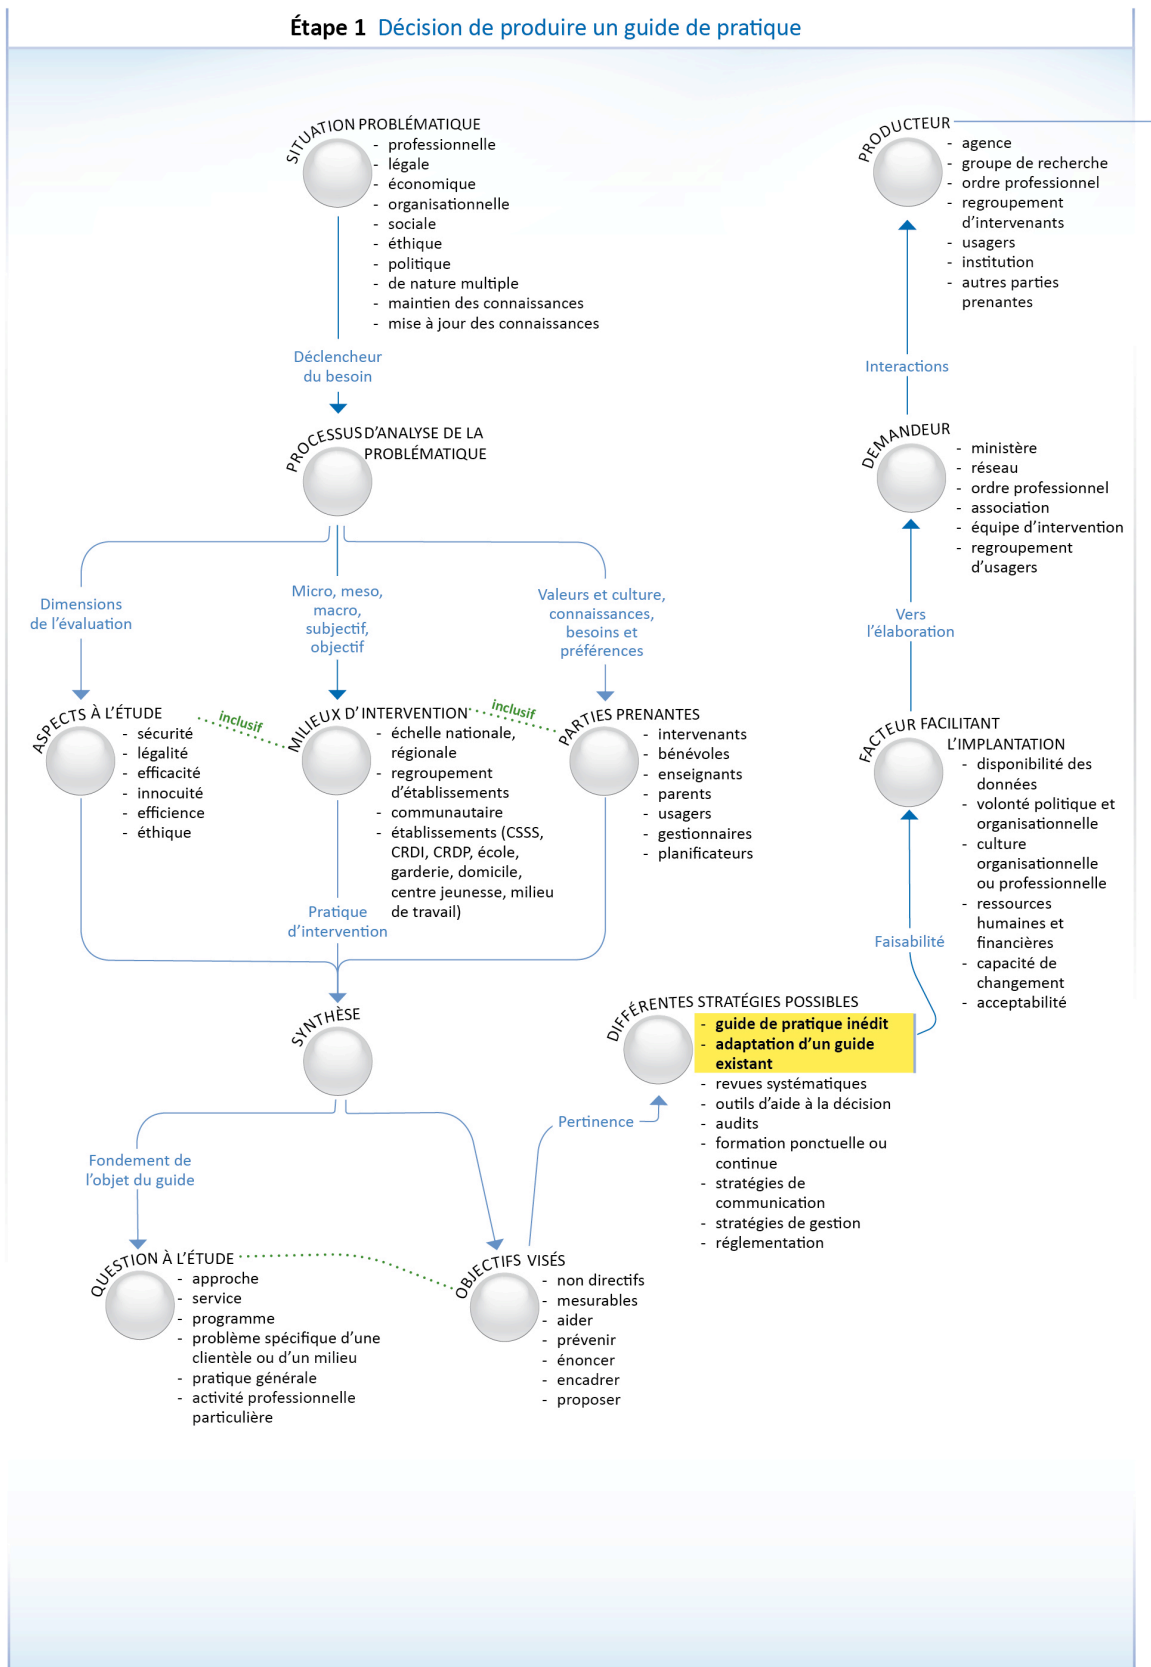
Étape 1 Décision de produire un guide de pratique

SITUATION PROBLÉMATIQUE
- professionnelle
- légale
- économique
- organisationnelle
- sociale
- éthique
- politique
- de nature multiple
- maintien des connaissances
- mise à jour des connaissances

Déclencheur du besoin

PROCESSUS D'ANALYSE DE LA PROBLÉMATIQUE

Dimensions de l'évaluation

Micro, meso, macro, subjectif, objectif

Valeurs et culture, connaissances, besoins et préférences

ASPECTS À L'ÉTUDE
- sécurité
- légalité
- efficacité
- innocuité
- efficience
- éthique

inclusif

MILIEUX D'INTERVENTION
- échelle nationale, régionale
- regroupement d'établissements
- communautaire
- établissements (CSSS, CRDI, CRDP, école, garderie, domicile, centre jeunesse, milieu de travail)

inclusif

PARTIES PRENANTES
- intervenants
- bénévoles
- enseignants
- parents
- usagers
- gestionnaires
- planificateurs

Pratique d'intervention

SYNTHÈSE

Fondement de l'objet du guide

QUESTION À L'ÉTUDE
- approche
- service
- programme
- problème spécifique d'une clientèle ou d'un milieu
- pratique générale
- activité professionnelle particulière

OBJECTIFS VISÉS
- non directifs
- mesurables
- aider
- prévenir
- énoncer
- encadrer
- proposer

Pertinence

DIFFÉRENTES STRATÉGIES POSSIBLES
- guide de pratique inédit
- adaptation d'un guide existant
- revues systématiques
- outils d'aide à la décision
- audits
- formation ponctuelle ou continue
- stratégies de communication
- stratégies de gestion
- réglementation

Faisabilité

FACTEUR FACILITANT L'IMPLANTATION
- disponibilité des données
- volonté politique et organisationnelle
- culture organisationnelle ou professionnelle
- ressources humaines et financières
- capacité de changement
- acceptabilité

Vers l'élaboration

DEMANDEUR
- ministère
- réseau
- ordre professionnel
- association
- équipe d'intervention
- regroupement d'usagers

Interactions

PRODUCTEUR
- agence
- groupe de recherche
- ordre professionnel
- regroupement d'intervenants
- usagers
- institution
- autres parties prenantes